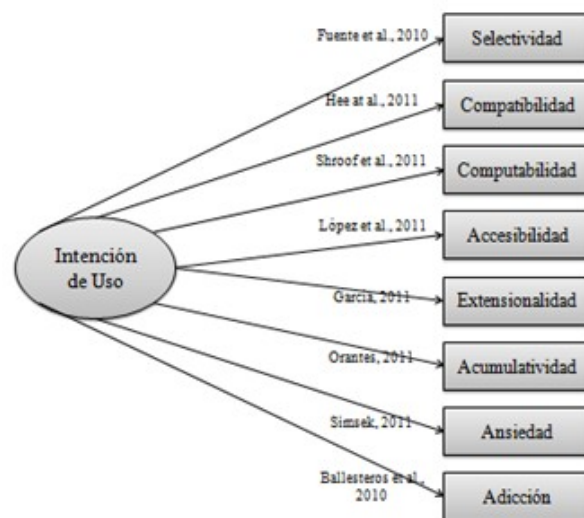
Intención de Uso

Fuente et al., 2010
Selectividad

Hee at al., 2011
Compatibilidad

Shroof et al., 2011
Computabilidad

López et al., 2011
Accesibilidad

Garcia, 2011
Extensionalidad

Orantes, 2011
Acumulatividad

Simsek, 2011
Ansiedad

Ballesteros et al., 2010
Adicción